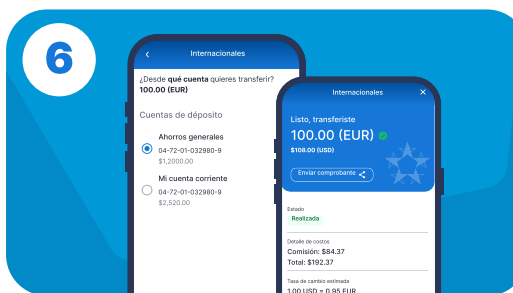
6

Internacionales

¿Desde **qué cuenta** quieres transferir? 100.00 (EUR)

Cuentas de depósito

Ahorros generales
04-72-01-032980-9
$1,2000.00

Mi cuenta corriente
04-72-01-032980-9
$2,520.00

Internacionales

Listo, transferiste
100.00 (EUR)
$108.00 (USD)

Enviar comprobante

Estado
Realizada

Detalle de costos
Comisión: $84.37
Total: $192.37

Tasa de cambio estimada
1.00 USD = 0.95 EUR